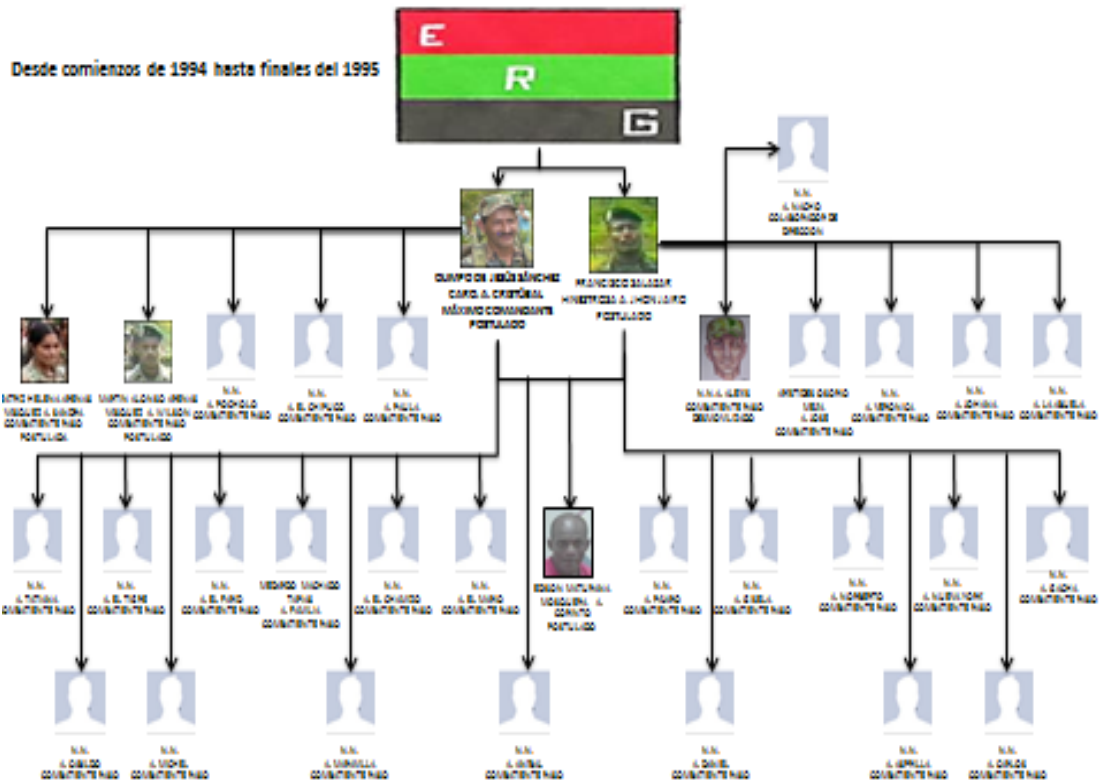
E
R
G

Desde comienzos de 1994 hasta finales del 1995

OLIMPO DE JESÚS SÁNCHEZ CARO A. CRISTÓBAL MÁXIMO COMANDANTE POSTULADO

FRANCISCO SALAZAR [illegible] A. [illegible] POSTULADO

N.N. A. NACHO COLABORADOR DE DIRECCIÓN

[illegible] A. SANDRA COMBATIENTE RASO POSTULADA

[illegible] A. WILSON COMBATIENTE RASO POSTULADO

N.N. A. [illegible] COMBATIENTE RASO

N.N. A. EL CHINUCO COMBATIENTE RASO

N.N. A. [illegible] COMBATIENTE RASO

N.N. A. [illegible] COMBATIENTE RASO DESMOVILIZADO

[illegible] A. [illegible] COMBATIENTE RASO

N.N. A. VERONICA COMBATIENTE RASO

N.N. A. JOHANA COMBATIENTE RASO

N.N. A. LA ABUELA COMBATIENTE RASO

N.N. A. TATIANA COMBATIENTE RASO

N.N. A. EL TIGRE COMBATIENTE RASO

N.N. A. EL PAISA COMBATIENTE RASO

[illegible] A. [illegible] COMBATIENTE RASO

N.N. A. EL CHUCHO COMBATIENTE RASO

N.N. A. EL MONO COMBATIENTE RASO

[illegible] A. CORINTO POSTULADO

N.N. A. PAJARO COMBATIENTE RASO

N.N. A. GISELA COMBATIENTE RASO

N.N. A. NORBERTO COMBATIENTE RASO

N.N. A. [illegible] COMBATIENTE RASO

N.N. A. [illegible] COMBATIENTE RASO

N.N. A. OSWALDO COMBATIENTE RASO

N.N. A. MICHEL COMBATIENTE RASO

N.N. A. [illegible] COMBATIENTE RASO

N.N. A. ANIBAL COMBATIENTE RASO

N.N. A. DANIEL COMBATIENTE RASO

N.N. A. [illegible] COMBATIENTE RASO

N.N. A. CARLOS COMBATIENTE RASO